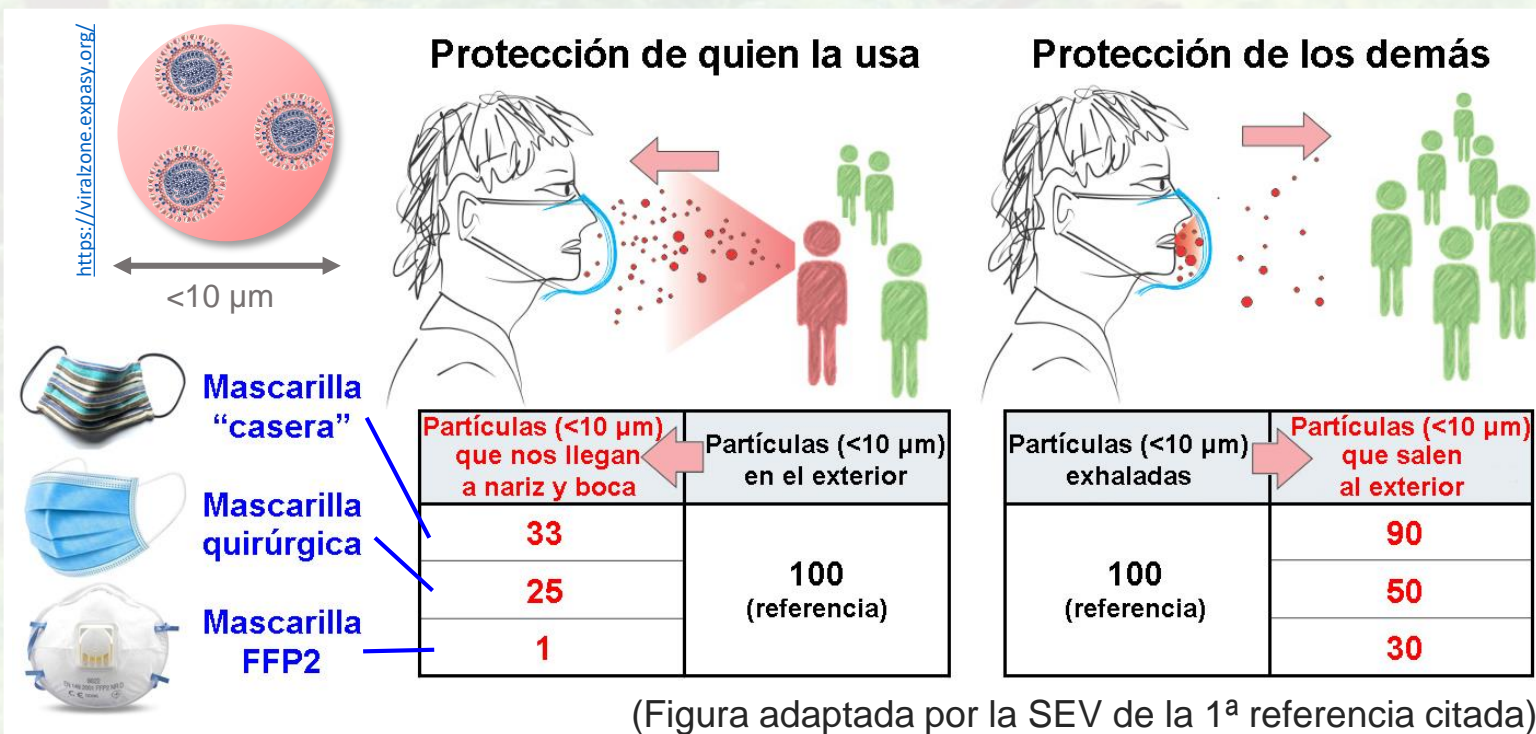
https://viralzone.expasy.org/

<10 μm

Protección de quien la usa

Protección de los demás

Mascarilla "casera"

Mascarilla quirúrgica

Mascarilla FFP2

| Partículas (<10 μm) que nos llegan a nariz y boca | Partículas (<10 μm) en el exterior |
|---|---|
| 33 | 100 (referencia) |
| 25 | |
| 1 | |

| Partículas (<10 μm) exhaladas | Partículas (<10 μm) que salen al exterior |
|---|---|
| 100 (referencia) | 90 |
| | 50 |
| | 30 |

(Figura adaptada por la SEV de la 1ª referencia citada)